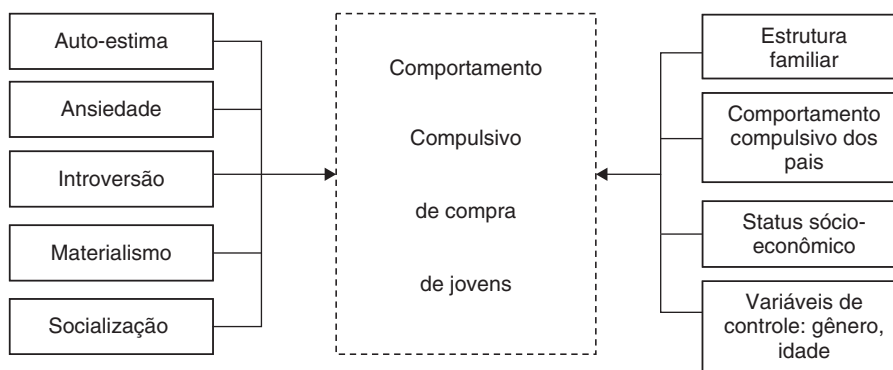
Auto-estima

Ansiedade

Introversão

Materialismo

Socialização

Comportamento

Compulsivo

de compra

de jovens

Estrutura familiar

Comportamento compulsivo dos pais

Status sócio-econômico

Variáveis de controle: gênero, idade